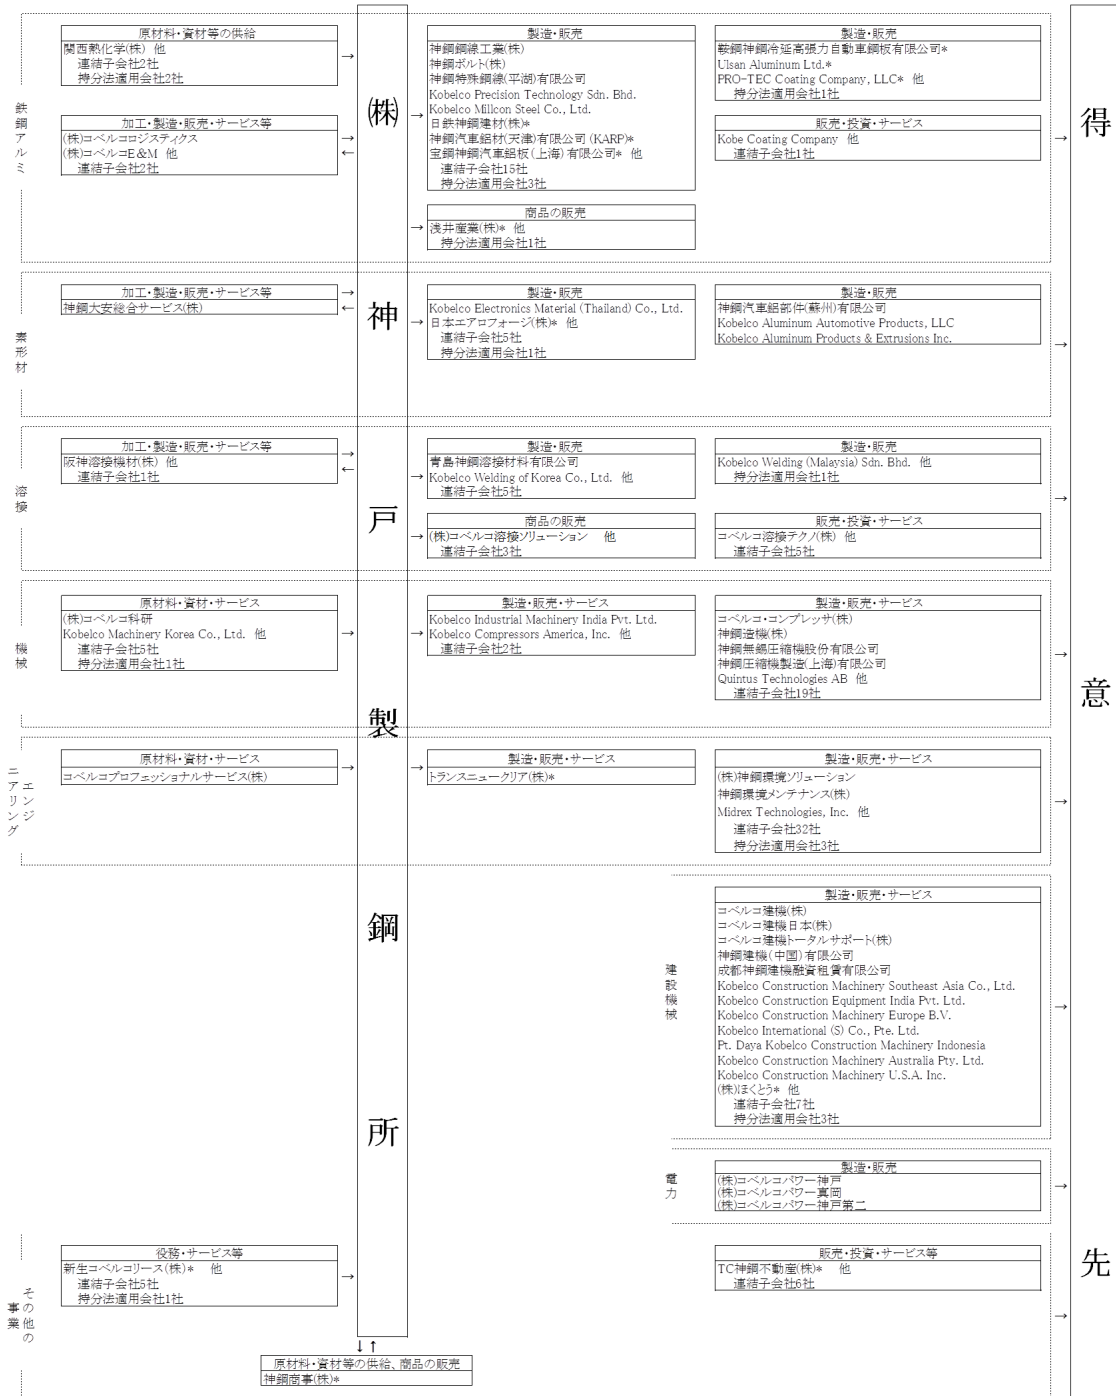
鉄鋼アルミ

原材料・資材等の供給
関西熱化学(株) 他
連結子会社2社
持分法適用会社2社

加工・製造・販売・サービス等
(株)コベルコロジスティクス
(株)コベルコE&M 他
連結子会社2社

製造・販売
神鋼鋼線工業(株)
神鋼ボルト(株)
神鋼特殊鋼線(平湖)有限公司
Kobelco Precision Technology Sdn. Bhd.
Kobelco Millcon Steel Co., Ltd.
日鉄神鋼建材(株)*
神鋼汽車鋁材(天津)有限公司 (KARP)*
宝鋼神鋼汽車鋁板(上海)有限公司* 他
連結子会社15社
持分法適用会社3社

商品の販売
浅井産業(株)* 他
持分法適用会社1社

製造・販売
鞍鋼神鋼冷延高張力自動車鋼板有限公司*
Ulsan Aluminum Ltd.*
PRO-TEC Coating Company, LLC* 他
持分法適用会社1社

販売・投資・サービス
Kobe Coating Company 他
連結子会社1社

素形材

加工・製造・販売・サービス等
神鋼大安総合サービス(株)

製造・販売
Kobelco Electronics Material (Thailand) Co., Ltd.
日本エアロフォージ(株)* 他
連結子会社5社
持分法適用会社1社

製造・販売
神鋼汽車鋁部件(蘇州)有限公司
Kobelco Aluminum Automotive Products, LLC
Kobelco Aluminum Products & Extrusions Inc.

溶接

加工・製造・販売・サービス等
阪神溶接機材(株) 他
連結子会社1社

製造・販売
青島神鋼溶接材料有限公司
Kobelco Welding of Korea Co., Ltd. 他
連結子会社5社

商品の販売
(株)コベルコ溶接ソリューション 他
連結子会社3社

製造・販売
Kobelco Welding (Malaysia) Sdn. Bhd. 他
持分法適用会社1社

販売・投資・サービス
コベルコ溶接テクノ(株) 他
連結子会社5社

機械

原材料・資材・サービス
(株)コベルコ科研
Kobelco Machinery Korea Co., Ltd. 他
連結子会社5社
持分法適用会社1社

製造・販売・サービス
Kobelco Industrial Machinery India Pvt. Ltd.
Kobelco Compressors America, Inc. 他
連結子会社2社

製造・販売・サービス
コベルコ・コンプレッサ(株)
神鋼造機(株)
神鋼無錫圧縮機股份有限公司
神鋼圧縮機製造(上海)有限公司
Quintus Technologies AB 他
連結子会社19社

エンジニアリング

原材料・資材・サービス
コベルコプロフェッショナルサービス(株)

製造・販売・サービス
トランスニュークリア(株)*

製造・販売・サービス
(株)神鋼環境ソリューション
神鋼環境メンテナンス(株)
Midrex Technologies, Inc. 他
連結子会社32社
持分法適用会社3社

建設機械

製造・販売・サービス
コベルコ建機(株)
コベルコ建機日本(株)
コベルコ建機トータルサポート(株)
神鋼建機(中国)有限公司
成都神鋼建機融資租賃有限公司
Kobelco Construction Machinery Southeast Asia Co., Ltd.
Kobelco Construction Equipment India Pvt. Ltd.
Kobelco Construction Machinery Europe B.V.
Kobelco International (S) Co., Pte. Ltd.
Pt. Daya Kobelco Construction Machinery Indonesia
Kobelco Construction Machinery Australia Pty. Ltd.
Kobelco Construction Machinery U.S.A. Inc.
(株)ほくとう* 他
連結子会社7社
持分法適用会社3社

電力

製造・販売
(株)コベルコパワー神戸
(株)コベルコパワー真岡
(株)コベルコパワー神戸第二

その他の事業

役務・サービス等
新生コベルコリース(株)* 他
連結子会社5社
持分法適用会社1社

販売・投資・サービス等
TC神鋼不動産(株)* 他
連結子会社6社

(株)神戸製鋼所

原材料・資材等の供給、商品の販売
神鋼商事(株)*

得意先